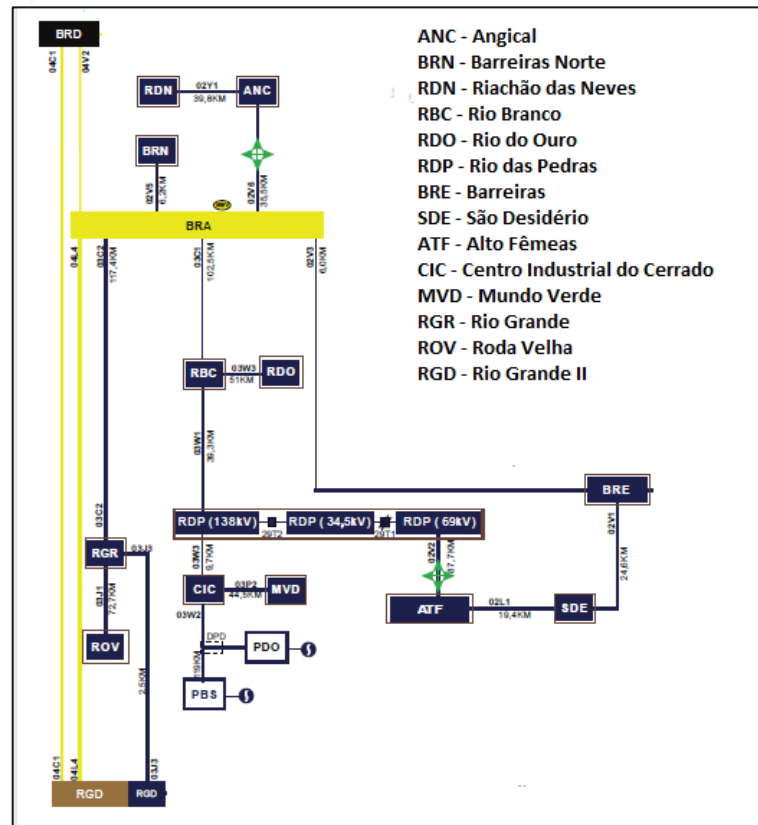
BRD

04C1
04V2

RDN
02Y1
39,8KM
ANC

BRN

02V5
6,2KM

02V6
35,5KM

BRA

04L4

03C2
117,4KM

03C1
102,5KM

02V3
6,0KM

RBC
03W3
51KM
RDO

03W1
39,3KM

BRE

RDP (138kV)
RDP ( 34,5kV)
RDP ( 69kV)
29T2
29T1

02V1
24,6KM

03C2
RGR
03J3

03W3
9,7KM

02V2
37,7KM

03J1
72,7KM

CIC
03P2
44,5KM
MVD

03W2

ATF
02L1
19,4KM
SDE

ROV

DPD
PDO

19KM

2,5KM

PBS

04C1
04L4
03J3

RGD
RGD

ANC - Angical
BRN - Barreiras Norte
RDN - Riachão das Neves
RBC - Rio Branco
RDO - Rio do Ouro
RDP - Rio das Pedras
BRE - Barreiras
SDE - São Desidério
ATF - Alto Fêmeas
CIC - Centro Industrial do Cerrado
MVD - Mundo Verde
RGR - Rio Grande
ROV - Roda Velha
RGD - Rio Grande II